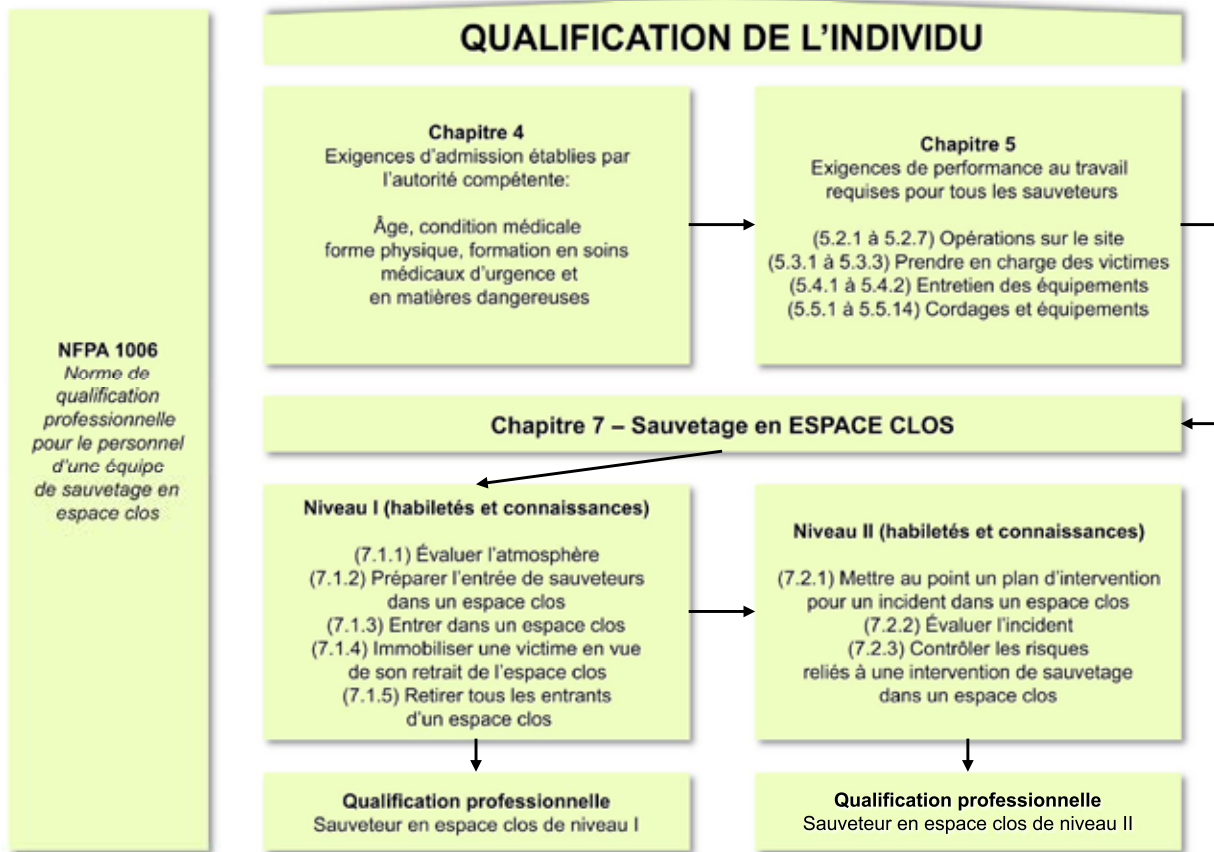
QUALIFICATION DE L'INDIVIDU

NFPA 1006
Norme de qualification professionnelle pour le personnel d'une équipe de sauvetage en espace clos

Chapitre 4
Exigences d'admission établies par l'autorité compétente:

Âge, condition médicale forme physique, formation en soins médicaux d'urgence et en matières dangereuses

Chapitre 5
Exigences de performance au travail requises pour tous les sauveteurs

(5.2.1 à 5.2.7) Opérations sur le site
(5.3.1 à 5.3.3) Prendre en charge des victimes
(5.4.1 à 5.4.2) Entretien des équipements
(5.5.1 à 5.5.14) Cordages et équipements

Chapitre 7 – Sauvetage en ESPACE CLOS

Niveau I (habiletés et connaissances)

(7.1.1) Évaluer l'atmosphère
(7.1.2) Préparer l'entrée de sauveteurs dans un espace clos
(7.1.3) Entrer dans un espace clos
(7.1.4) Immobiliser une victime en vue de son retrait de l'espace clos
(7.1.5) Retirer tous les entrants d'un espace clos

Niveau II (habiletés et connaissances)

(7.2.1) Mettre au point un plan d'intervention pour un incident dans un espace clos
(7.2.2) Évaluer l'incident
(7.2.3) Contrôler les risques reliés à une intervention de sauvetage dans un espace clos

Qualification professionnelle
Sauveteur en espace clos de niveau I

Qualification professionnelle
Sauveteur en espace clos de niveau II